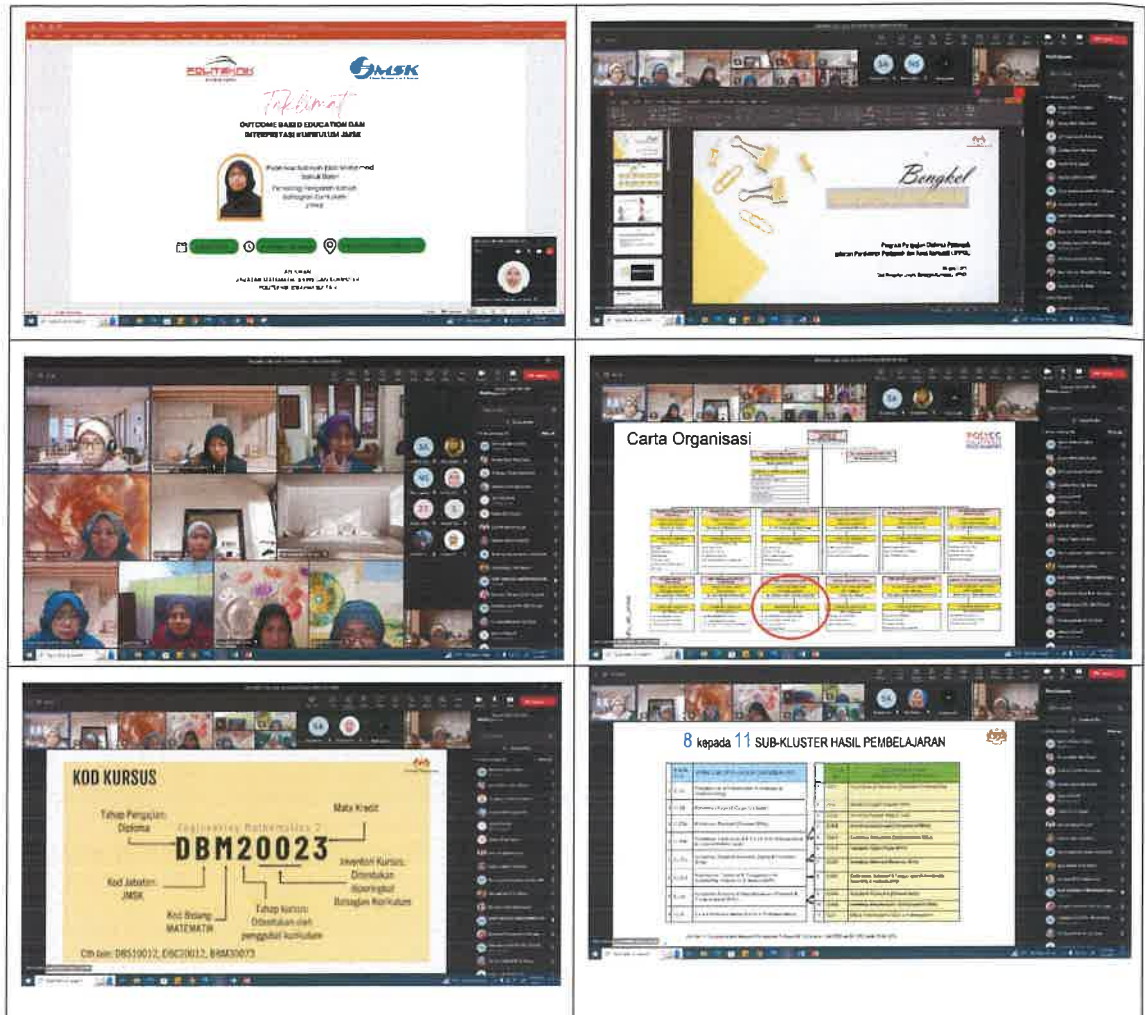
POLITEKNIK
JMSK

Taklimat
OUTCOME BASED EDUCATION DAN INTERPRETASI KURIKULUM JMSK

Bengkel

Carta Organisasi

KOD KURSUS

Tahap Pengajian: Diploma

Engineering Mathematics 2

DBM20023

Mata Kredit

Inventori Kursus: Ditentukan diperingkat Bahagian Kurikulum

Kod Jabatan: JMSK

Kod Bidang: MATEMATIK

Tahap kursus: Ditentukan oleh penggubal kurikulum

Cth lain: DBS10012, DBC20012, BBM30073

8 kepada 11 SUB-KLUSTER HASIL PEMBELAJARAN